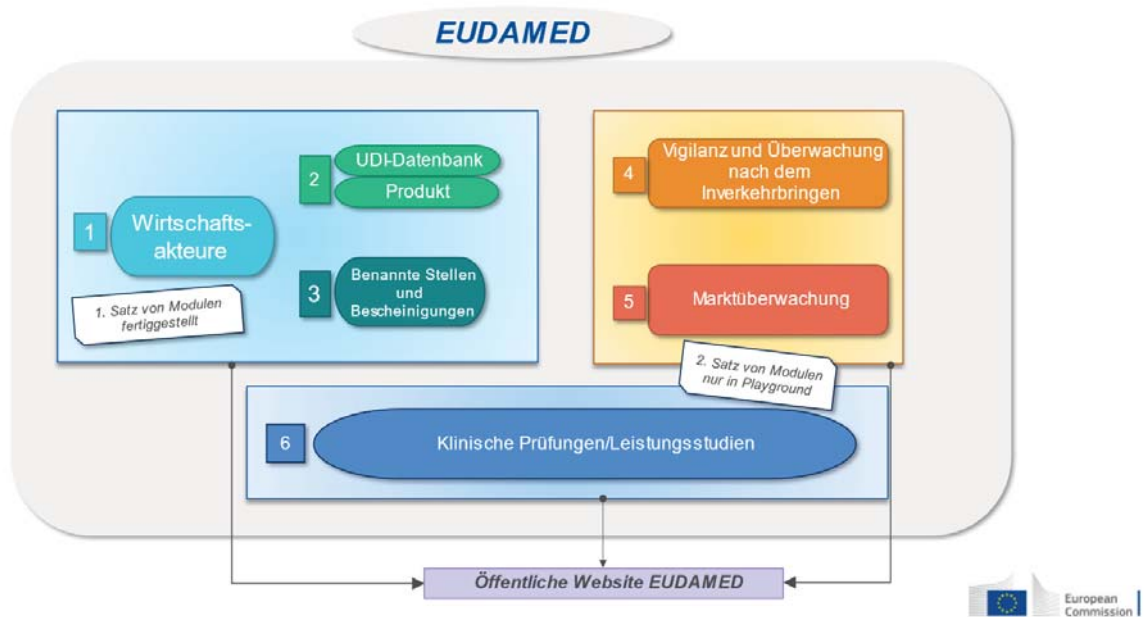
EUDAMED

1 Wirtschaftsakteure

2 UDI-Datenbank
Produkt

3 Benannte Stellen und Bescheinigungen

1. Satz von Modulen fertiggestellt

4 Vigilanz und Überwachung nach dem Inverkehrbringen

5 Marktüberwachung

2. Satz von Modulen nur in Playground

6 Klinische Prüfungen/Leistungsstudien

Öffentliche Website EUDAMED

European Commission